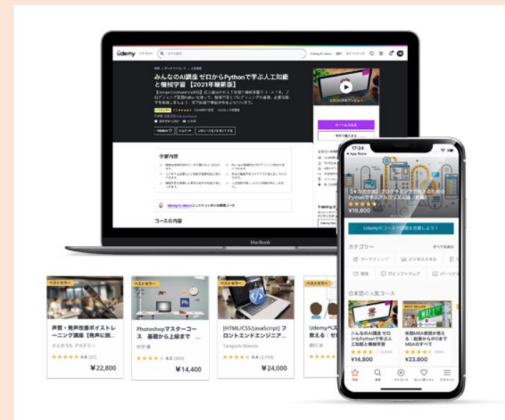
Udemy

みんなのAI講座 ゼロからPythonで学ぶ人工知能と機械学習【2021年最新版】

学習内容

コースの内容

MacBook

17:24

Udemy

カテゴリー

日本語の人気コース

みんなのAI講座 ゼロからPythonで学ぶ人工知能と機械学習

¥14,800

¥23,800

ベストセラー

声優・発声改善ボイストレーニング講座

¥22,800

ベストセラー

Photoshopマスターコース

¥14,400

[HTML/CSS/JavaScript] フロントエンドエンジニア

¥24,000

ベストセラー

Udemy